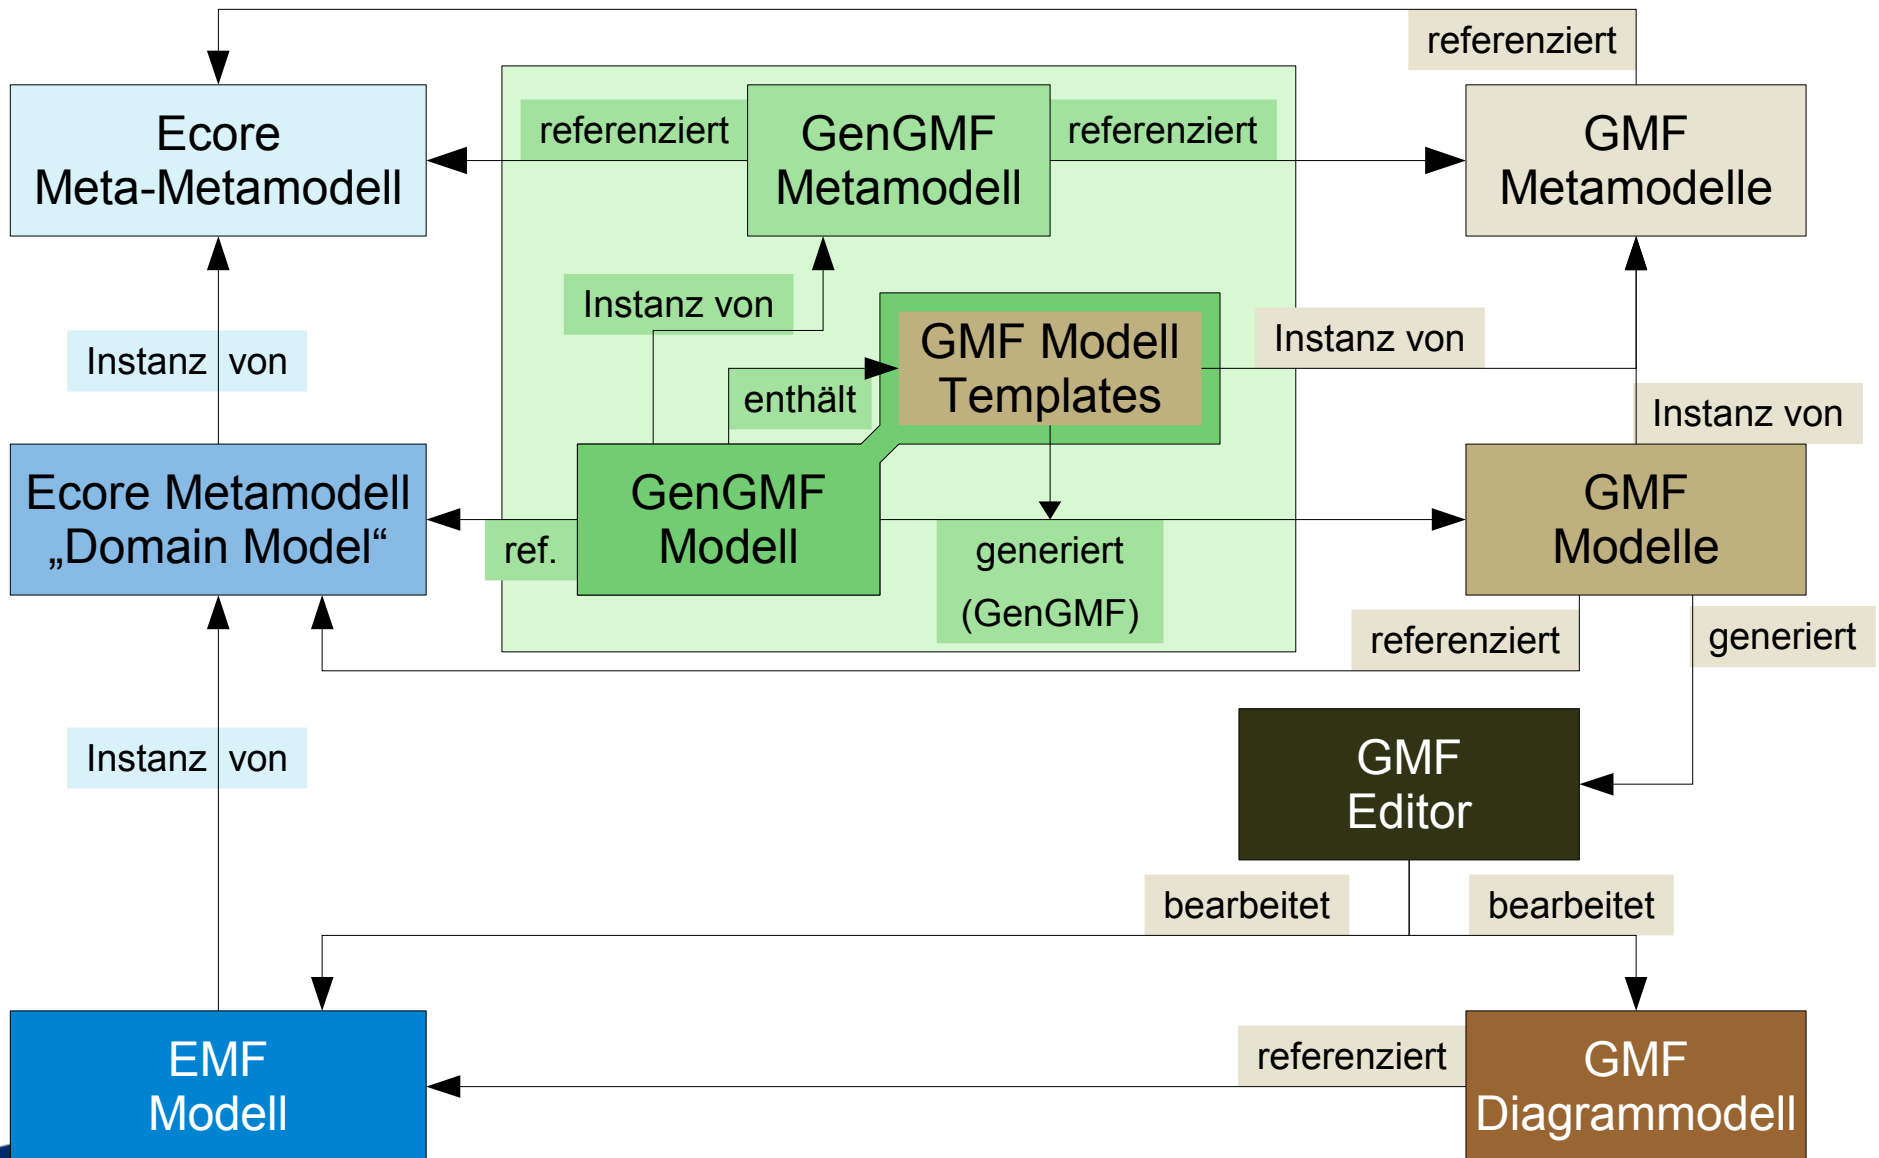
referenziert

Ecore
Meta-Metamodell

referenziert

GenGMF
Metamodell

referenziert

GMF
Metamodelle

Instanz von

GMF Modell
Templates

Instanz von

Instanz von

enthält

Instanz von

Ecore Metamodell
„Domain Model“

ref.

GenGMF
Modell

generiert
(GenGMF)

GMF
Modelle

referenziert

generiert

GMF
Editor

Instanz von

bearbeitet

bearbeitet

EMF
Modell

referenziert

GMF
Diagrammodell